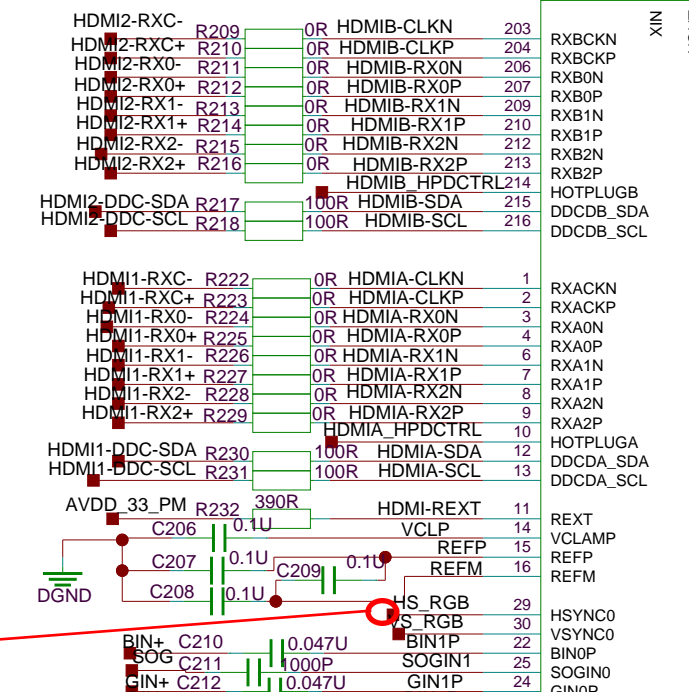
HDMI2-RXC- R209 0R HDMIB-CLKN 203 RXBCKN
HDMI2-RXC+ R210 0R HDMIB-CLKP 204 RXBCKP
HDMI2-RX0- R211 0R HDMIB-RX0N 206 RXB0N
HDMI2-RX0+ R212 0R HDMIB-RX0P 207 RXB0P
HDMI2-RX1- R213 0R HDMIB-RX1N 209 RXB1N
HDMI2-RX1+ R214 0R HDMIB-RX1P 210 RXB1P
HDMI2-RX2- R215 0R HDMIB-RX2N 212 RXB2N
HDMI2-RX2+ R216 0R HDMIB-RX2P 213 RXB2P
HDMIB_HPDCTRL 214 HOTPLUGB
HDMI2-DDC-SDA R217 100R HDMIB-SDA 215 DDCDB_SDA
HDMI2-DDC-SCL R218 100R HDMIB-SCL 216 DDCDB_SCL

HDMI1-RXC- R222 0R HDMIA-CLKN 1 RXACKN
HDMI1-RXC+ R223 0R HDMIA-CLKP 2 RXACKP
HDMI1-RX0- R224 0R HDMIA-RX0N 3 RXA0N
HDMI1-RX0+ R225 0R HDMIA-RX0P 4 RXA0P
HDMI1-RX1- R226 0R HDMIA-RX1N 6 RXA1N
HDMI1-RX1+ R227 0R HDMIA-RX1P 7 RXA1P
HDMI1-RX2- R228 0R HDMIA-RX2N 8 RXA2N
HDMI1-RX2+ R229 0R HDMIA-RX2P 9 RXA2P
HDMIA_HPDCTRL 10 HOTPLUGA
HDMI1-DDC-SDA R230 100R HDMIA-SDA 12 DDCDA_SDA
HDMI1-DDC-SCL R231 100R HDMIA-SCL 13 DDCDA_SCL

AVDD_33_PM R232 390R HDMI-REXT 11 REXT
C206 0.1U VCLP 14 VCLAMP
REFP 15 REFP
C207 0.1U C209 0.1U
REFM 16 REFM
C208 0.1U
DGND
HS_RGB 29 HSYNC0
VS_RGB 30 VSYNC0
BIN+ C210 0.047U BIN1P 22 BIN0P
SOG C211 1000P SOGIN1 25 SOGIN0
GIN+ C212 0.047U GIN1P 24 GIN0P
XIN